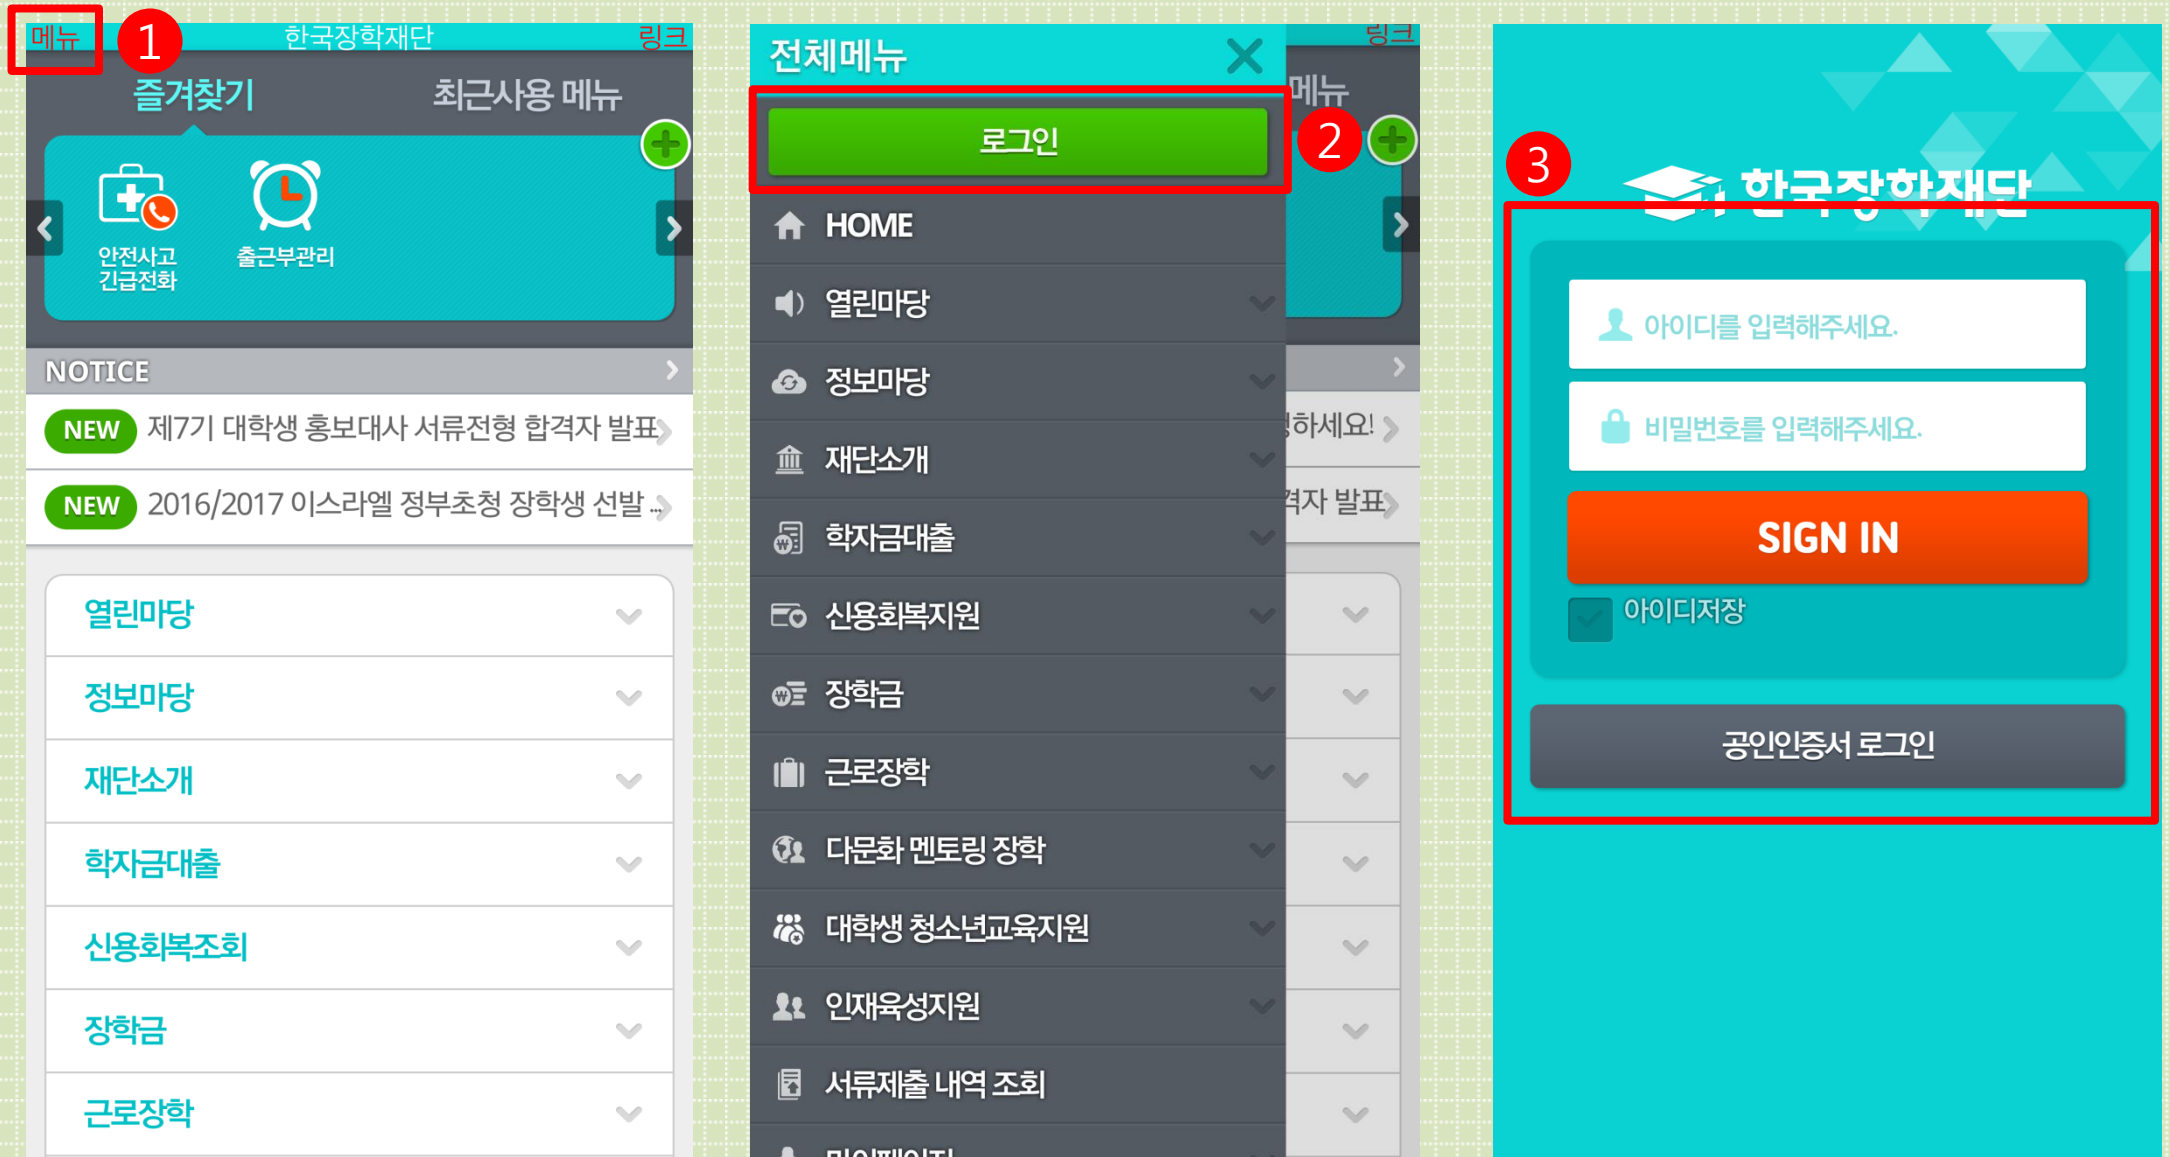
메뉴 1 한국장학재단 링크

즐겨찾기 최근사용 메뉴

안전사고 긴급전화

출근부관리

NOTICE

NEW 제7기 대학생 홍보대사 서류전형 합격자 발표

NEW 2016/2017 이스라엘 정부초청 장학생 선발 ...

열린마당

정보마당

재단소개

학자금대출

신용회복조회

장학금

근로장학

전체메뉴

로그인 2

HOME

열린마당

정보마당

재단소개

학자금대출

신용회복지원

장학금

근로장학

다문화 멘토링 장학

대학생 청소년교육지원

인재육성지원

서류제출 내역 조회

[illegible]

링크

메뉴

하세요!

격자 발표

3 한국장학재단

아이디를 입력해주세요.

비밀번호를 입력해주세요.

SIGN IN

아이디저장

공인인증서 로그인